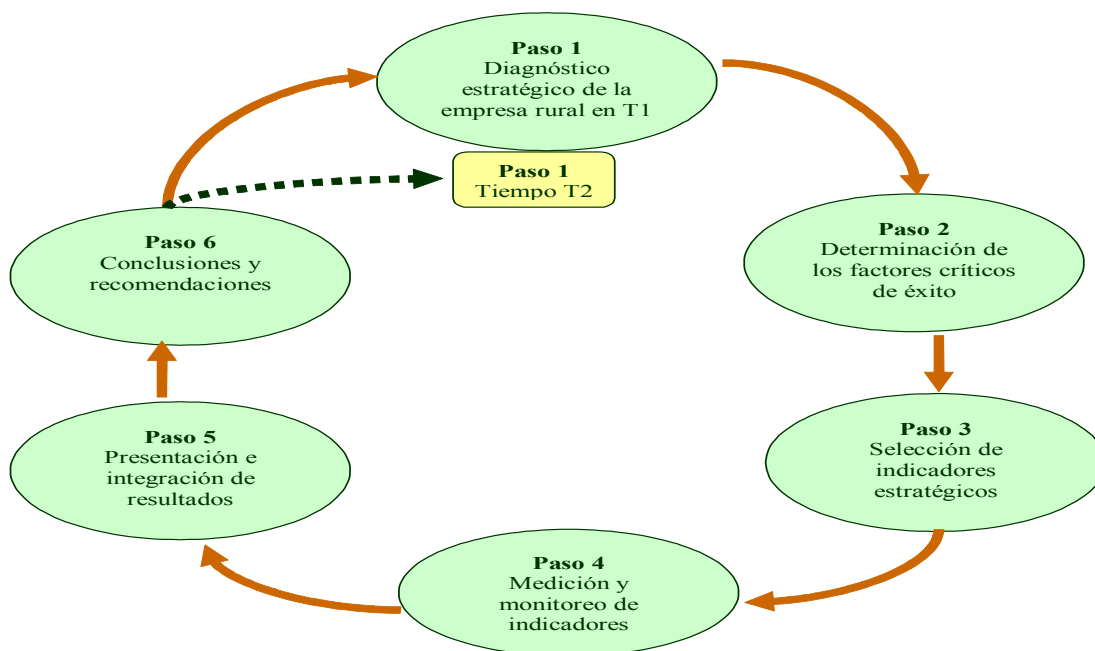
Paso 1
Diagnóstico estratégico de la empresa rural en T1

Paso 1
Tiempo T2

Paso 2
Determinación de los factores críticos de éxito

Paso 3
Selección de indicadores estratégicos

Paso 4
Medición y monitoreo de indicadores

Paso 5
Presentación e integración de resultados

Paso 6
Conclusiones y recomendaciones